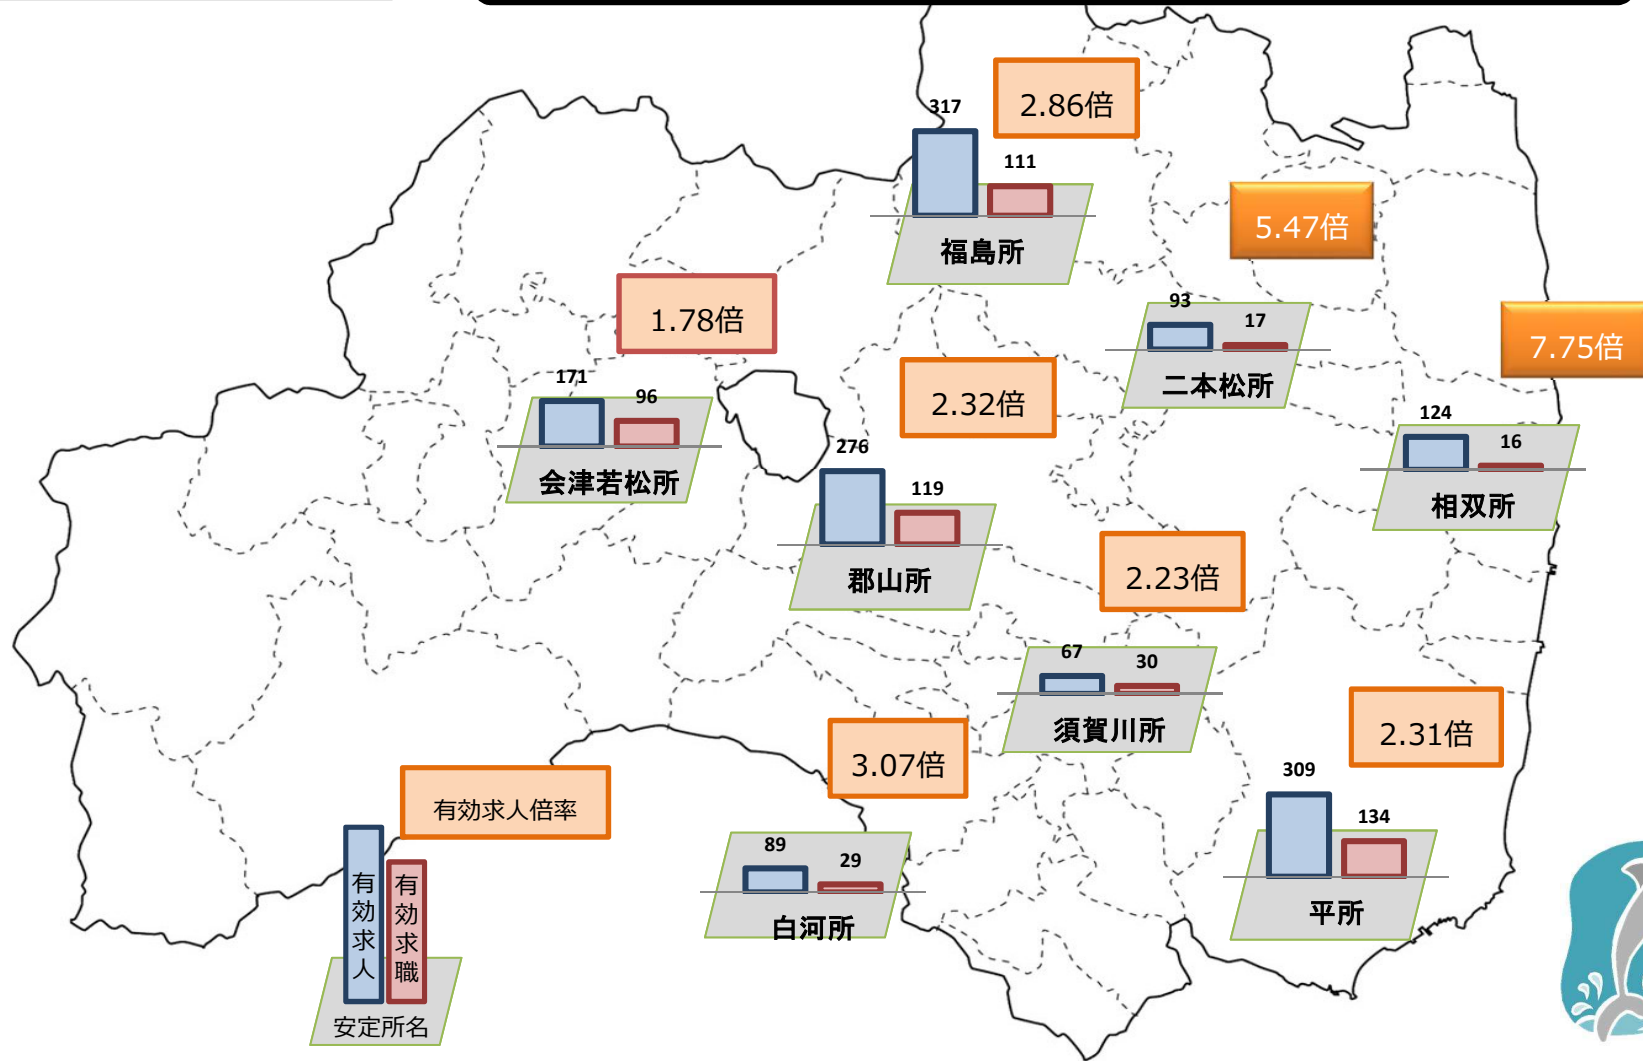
317
2.86倍
111
福島所

5.47倍

1.78倍

93
17
二本松所

7.75倍

171
96
会津若松所

2.32倍

276
119
郡山所

124
16
相双所

2.23倍

67
30
須賀川所

2.31倍

3.07倍

有効求人倍率

有効求人
有効求職
安定所名

89
29
白河所

309
134
平所